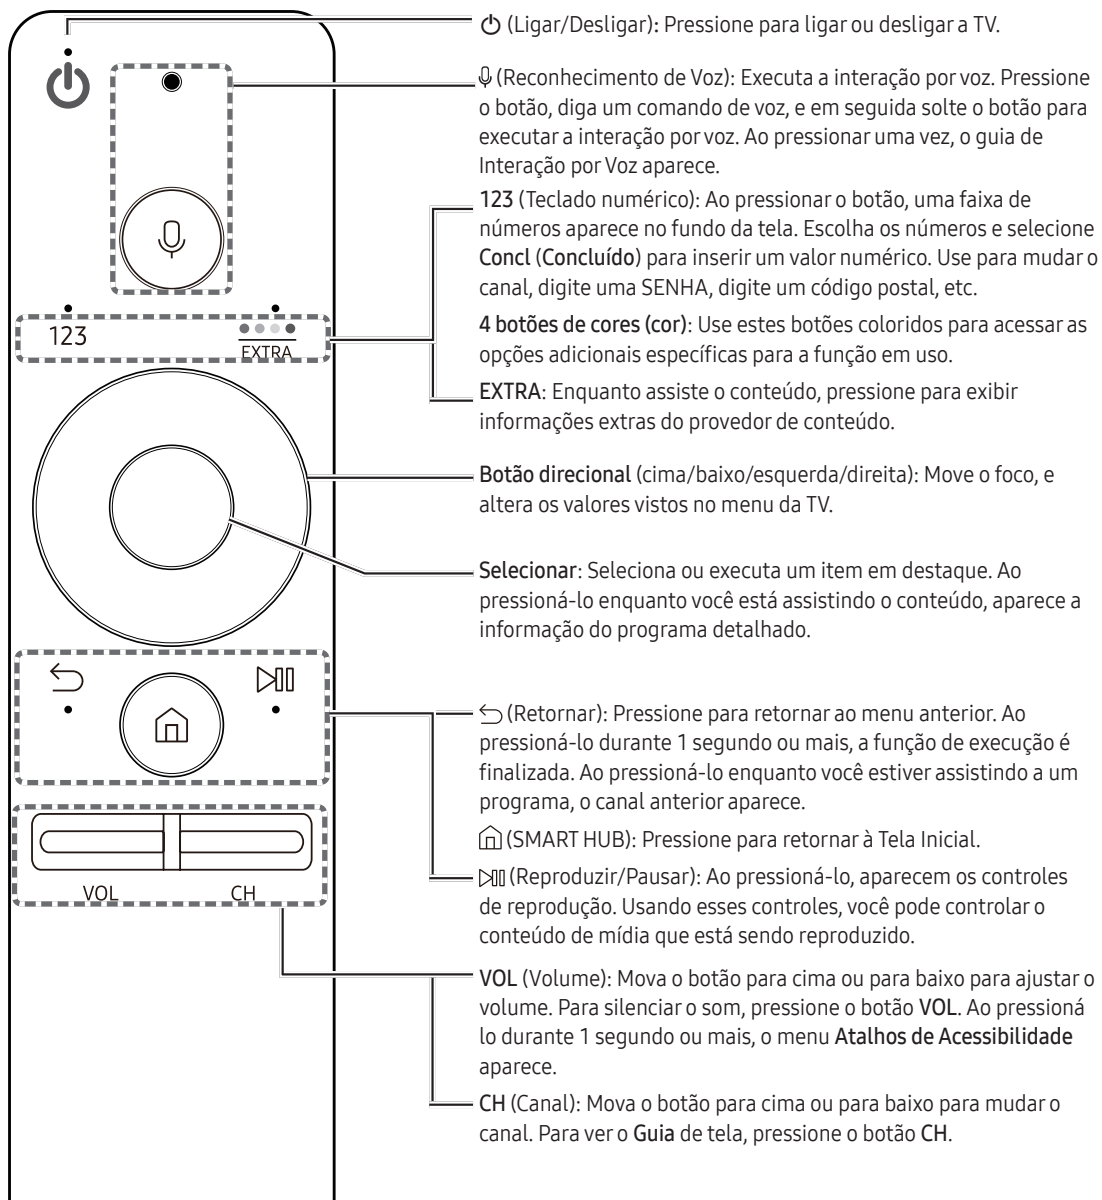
123

EXTRA

VOL

CH

⏻ (Ligar/Desligar): Pressione para ligar ou desligar a TV.

🎙 (Reconhecimento de Voz): Executa a interação por voz. Pressione o botão, diga um comando de voz, e em seguida solte o botão para executar a interação por voz. Ao pressionar uma vez, o guia de Interação por Voz aparece.

123 (Teclado numérico): Ao pressionar o botão, uma faixa de números aparece no fundo da tela. Escolha os números e selecione Concl (Concluído) para inserir um valor numérico. Use para mudar o canal, digite uma SENHA, digite um código postal, etc.

4 botões de cores (cor): Use estes botões coloridos para acessar as opções adicionais específicas para a função em uso.

EXTRA: Enquanto assiste o conteúdo, pressione para exibir informações extras do provedor de conteúdo.

Botão direcional (cima/baixo/esquerda/direita): Move o foco, e altera os valores vistos no menu da TV.

Selecionar: Seleciona ou executa um item em destaque. Ao pressioná-lo enquanto você está assistindo o conteúdo, aparece a informação do programa detalhado.

↩ (Retornar): Pressione para retornar ao menu anterior. Ao pressioná-lo durante 1 segundo ou mais, a função de execução é finalizada. Ao pressioná-lo enquanto você estiver assistindo a um programa, o canal anterior aparece.

⌂ (SMART HUB): Pressione para retornar à Tela Inicial.

⏯ (Reproduzir/Pausar): Ao pressioná-lo, aparecem os controles de reprodução. Usando esses controles, você pode controlar o conteúdo de mídia que está sendo reproduzido.

VOL (Volume): Mova o botão para cima ou para baixo para ajustar o volume. Para silenciar o som, pressione o botão VOL. Ao pressioná lo durante 1 segundo ou mais, o menu Atalhos de Acessibilidade aparece.

CH (Canal): Mova o botão para cima ou para baixo para mudar o canal. Para ver o Guia de tela, pressione o botão CH.